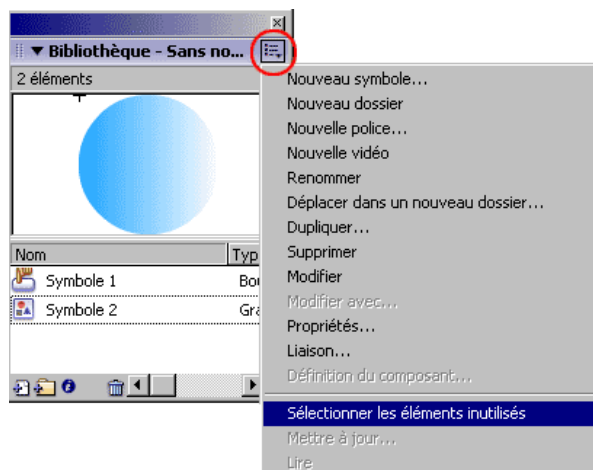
▼ Bibliothèque - Sans no...
2 éléments

| Nom | Typ |
|---|---|
| Symbole 1 | Bou |
| Symbole 2 | Gra |

Nouveau symbole...
Nouveau dossier
Nouvelle police...
Nouvelle vidéo
Renommer
Déplacer dans un nouveau dossier...
Dupliquer...
Supprimer
Modifier
Modifier avec...
Propriétés...
Liaison...
Définition du composant...
Sélectionner les éléments inutilisés
Mettre à jour...
Lire